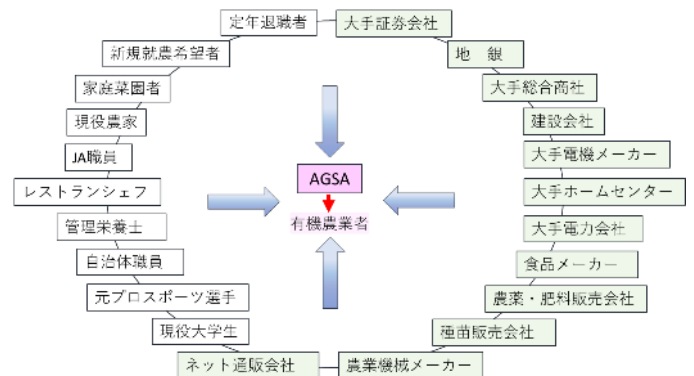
定年退職者
大手証券会社
新規就農希望者
地　銀
家庭菜園者
大手総合商社
現役農家
建設会社
JA職員
大手電機メーカー
レストランシェフ
大手ホームセンター
管理栄養士
大手電力会社
自治体職員
食品メーカー
元プロスポーツ選手
農薬・肥料販売会社
現役大学生
種苗販売会社
ネット通販会社
農業機械メーカー
AGSA
有機農業者